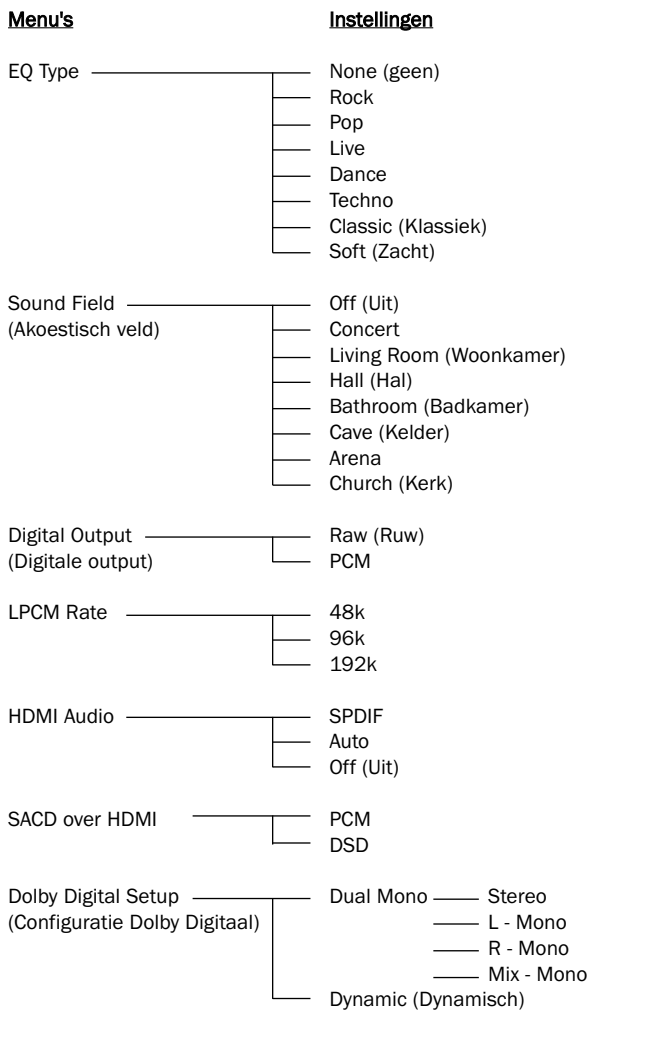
Menu's

Instellingen

EQ Type

None (geen)
Rock
Pop
Live
Dance
Techno
Classic (Klassiek)
Soft (Zacht)

Sound Field (Akoestisch veld)

Off (Uit)
Concert
Living Room (Woonkamer)
Hall (Hal)
Bathroom (Badkamer)
Cave (Kelder)
Arena
Church (Kerk)

Digital Output (Digitale output)

Raw (Ruw)
PCM

LPCM Rate

48k
96k
192k

HDMI Audio

SPDIF
Auto
Off (Uit)

SACD over HDMI

PCM
DSD

Dolby Digital Setup (Configuratie Dolby Digitaal)

Dual Mono
Stereo
L - Mono
R - Mono
Mix - Mono
Dynamic (Dynamisch)